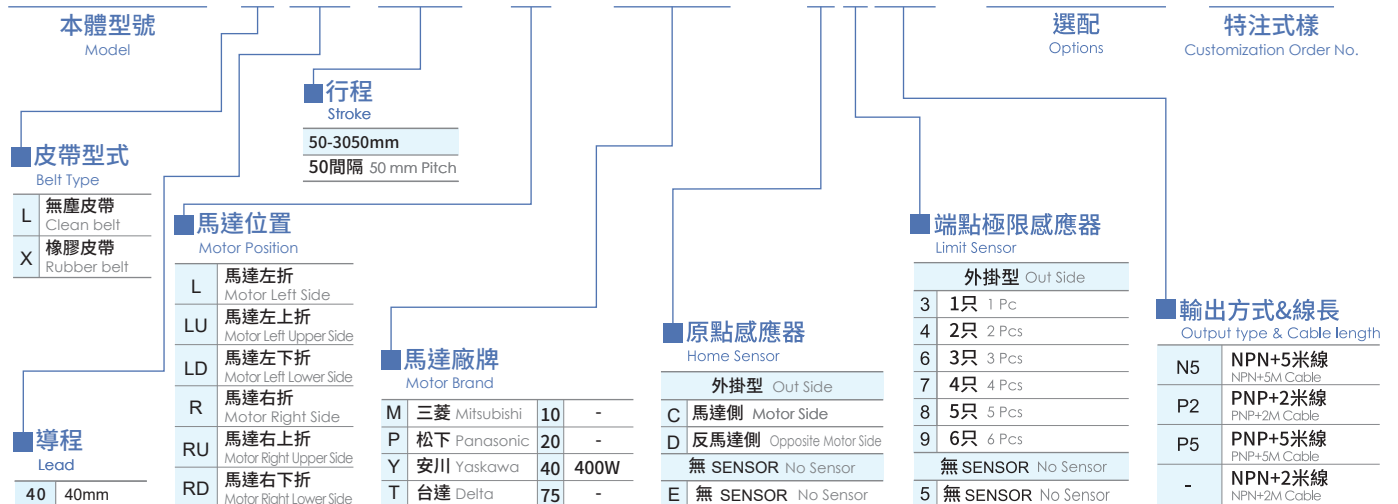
本體型號
Model

選配
Options

特注式樣
Customization Order No.

行程
Stroke

| 50-3050mm |
|---|
| 50間隔 50 mm Pitch |

皮帶型式
Belt Type

| L | 無塵皮帶 Clean belt |
|---|---|
| X | 橡膠皮帶 Rubber belt |

馬達位置
Motor Position

| L | 馬達左折 Motor Left Side |
|---|---|
| LU | 馬達左上折 Motor Left Upper Side |
| LD | 馬達左下折 Motor Left Lower Side |
| R | 馬達右折 Motor Right Side |
| RU | 馬達右上折 Motor Right Upper Side |
| RD | 馬達右下折 Motor Right Lower Side |

導程
Lead

| 40 | 40mm |
|---|---|

馬達廠牌
Motor Brand

| M | 三菱 Mitsubishi | 10 | - |
|---|---|---|---|
| P | 松下 Panasonic | 20 | - |
| Y | 安川 Yaskawa | 40 | 400W |
| T | 台達 Delta | 75 | - |

原點感應器
Home Sensor

| 外掛型 Out Side | |
|---|---|
| C | 馬達側 Motor Side |
| D | 反馬達側 Opposite Motor Side |
| 無 SENSOR No Sensor | |
| E | 無 SENSOR No Sensor |

端點極限感應器
Limit Sensor

| 外掛型 Out Side | |
|---|---|
| 3 | 1只 1 Pc |
| 4 | 2只 2 Pcs |
| 6 | 3只 3 Pcs |
| 7 | 4只 4 Pcs |
| 8 | 5只 5 Pcs |
| 9 | 6只 6 Pcs |
| 無 SENSOR No Sensor | |
| 5 | 無 SENSOR No Sensor |

輸出方式&線長
Output type & Cable length

| N5 | NPN+5米線 NPN+5M Cable |
|---|---|
| P2 | PNP+2米線 PNP+2M Cable |
| P5 | PNP+5米線 PNP+5M Cable |
| - | NPN+2米線 NPN+2M Cable |